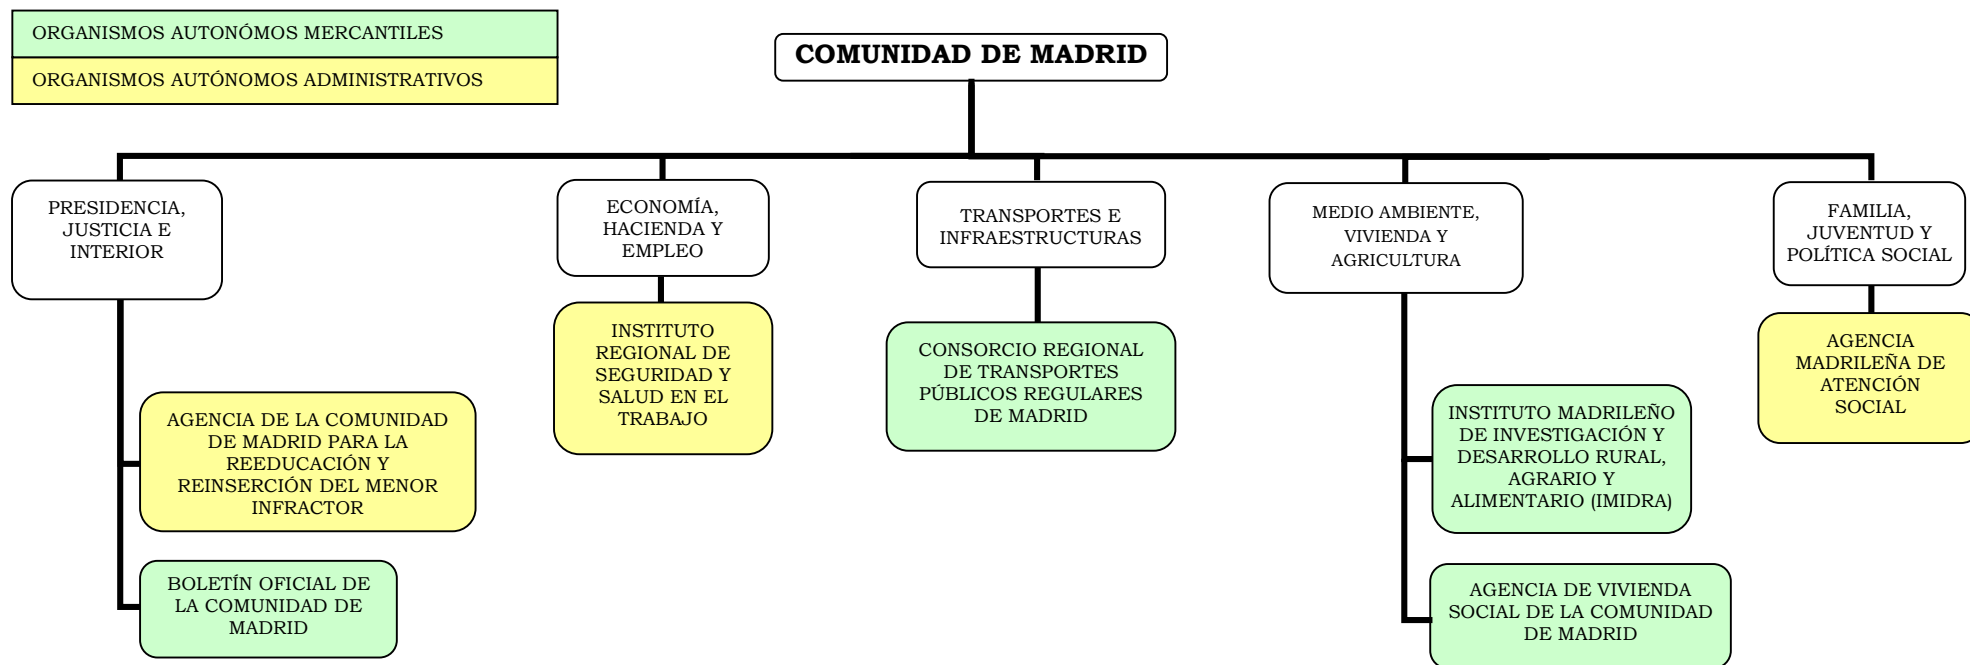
ORGANISMOS AUTONÓMOS MERCANTILES

ORGANISMOS AUTÓNOMOS ADMINISTRATIVOS

COMUNIDAD DE MADRID

PRESIDENCIA, JUSTICIA E INTERIOR

AGENCIA DE LA COMUNIDAD DE MADRID PARA LA REEDUCACIÓN Y REINSERCIÓN DEL MENOR INFRACTOR

BOLETÍN OFICIAL DE LA COMUNIDAD DE MADRID

ECONOMÍA, HACIENDA Y EMPLEO

INSTITUTO REGIONAL DE SEGURIDAD Y SALUD EN EL TRABAJO

TRANSPORTES E INFRAESTRUCTURAS

CONSORCIO REGIONAL DE TRANSPORTES PÚBLICOS REGULARES DE MADRID

MEDIO AMBIENTE, VIVIENDA Y AGRICULTURA

INSTITUTO MADRILEÑO DE INVESTIGACIÓN Y DESARROLLO RURAL, AGRARIO Y ALIMENTARIO (IMIDRA)

AGENCIA DE VIVIENDA SOCIAL DE LA COMUNIDAD DE MADRID

FAMILIA, JUVENTUD Y POLÍTICA SOCIAL

AGENCIA MADRILEÑA DE ATENCIÓN SOCIAL